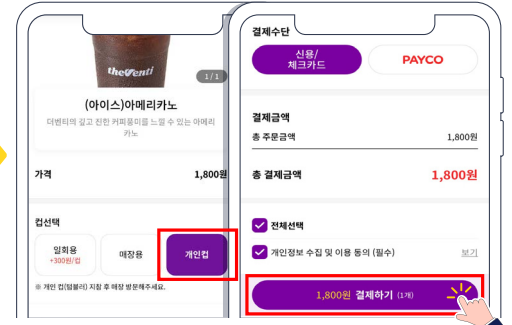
theventi

1 / 1

(아이스)아메리카노

더벤티의 깊고 진한 커피풍미를 느낄 수 있는 아메리카노

가격 1,800원

컵선택

일회용 +300원/컵

매장용

개인컵

※ 개인 컵(텀블러) 지참 후 매장 방문해주세요.

결제수단

신용/체크카드

PAYCO

결제금액

총 주문금액 1,800원

총 결제금액 1,800원

전체선택

개인정보 수집 및 이용 동의 (필수)

보기

1,800원 결제하기 (1개)